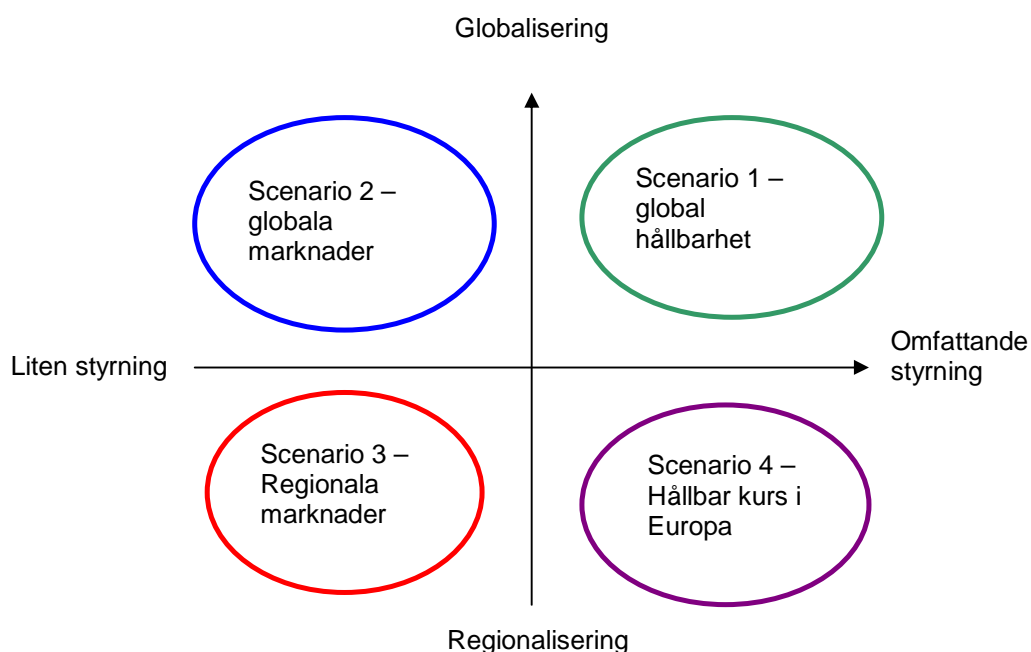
Globalisering

Scenario 2 – globala marknader

Scenario 1 – global hållbarhet

Liten styrning

Omfattande styrning

Scenario 3 – Regionala marknader

Scenario 4 – Hållbar kurs i Europa

Regionalisering